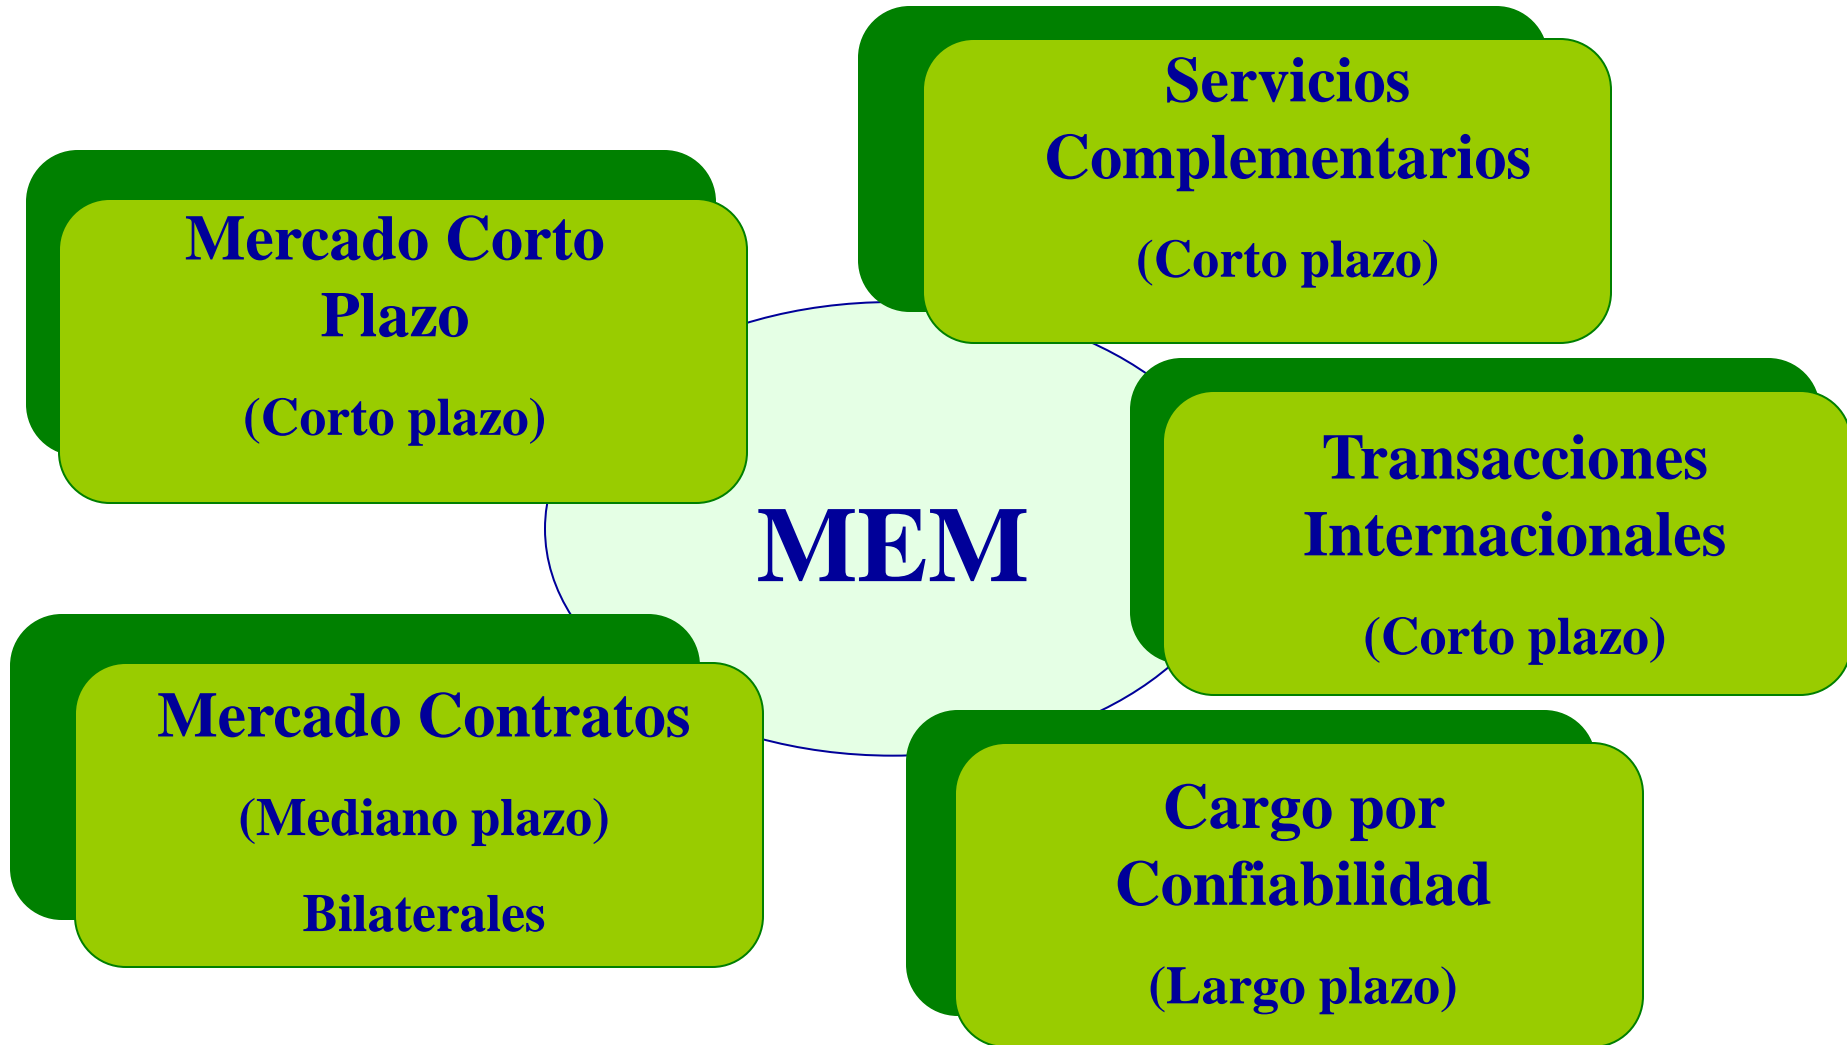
Servicios Complementarios

(Corto plazo)

Mercado Corto Plazo

(Corto plazo)

MEM

Transacciones Internacionales

(Corto plazo)

Mercado Contratos

(Mediano plazo)

Bilaterales

Cargo por Confiabilidad

(Largo plazo)